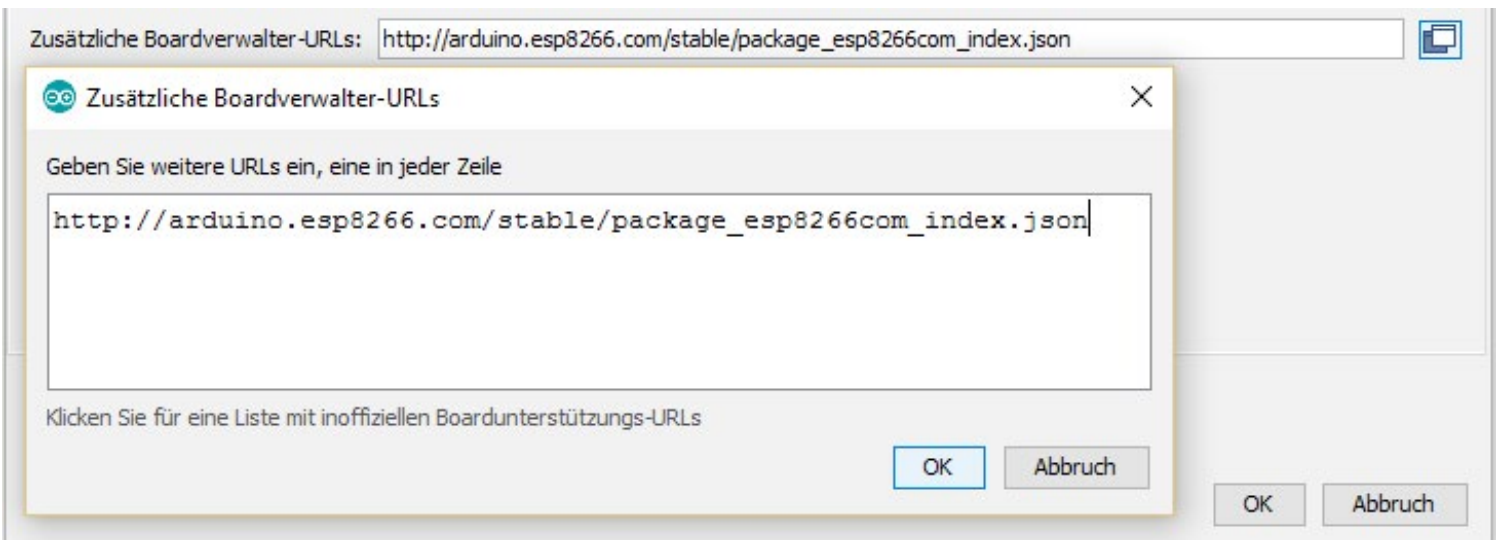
Zusätzliche Boardverwalter-URLs: http://arduino.esp8266.com/stable/package_esp8266com_index.json

Zusätzliche Boardverwalter-URLs

Geben Sie weitere URLs ein, eine in jeder Zeile

http://arduino.esp8266.com/stable/package_esp8266com_index.json

Klicken Sie für eine Liste mit inoffiziellen Boardunterstützungs-URLs

OK Abbruch

OK Abbruch